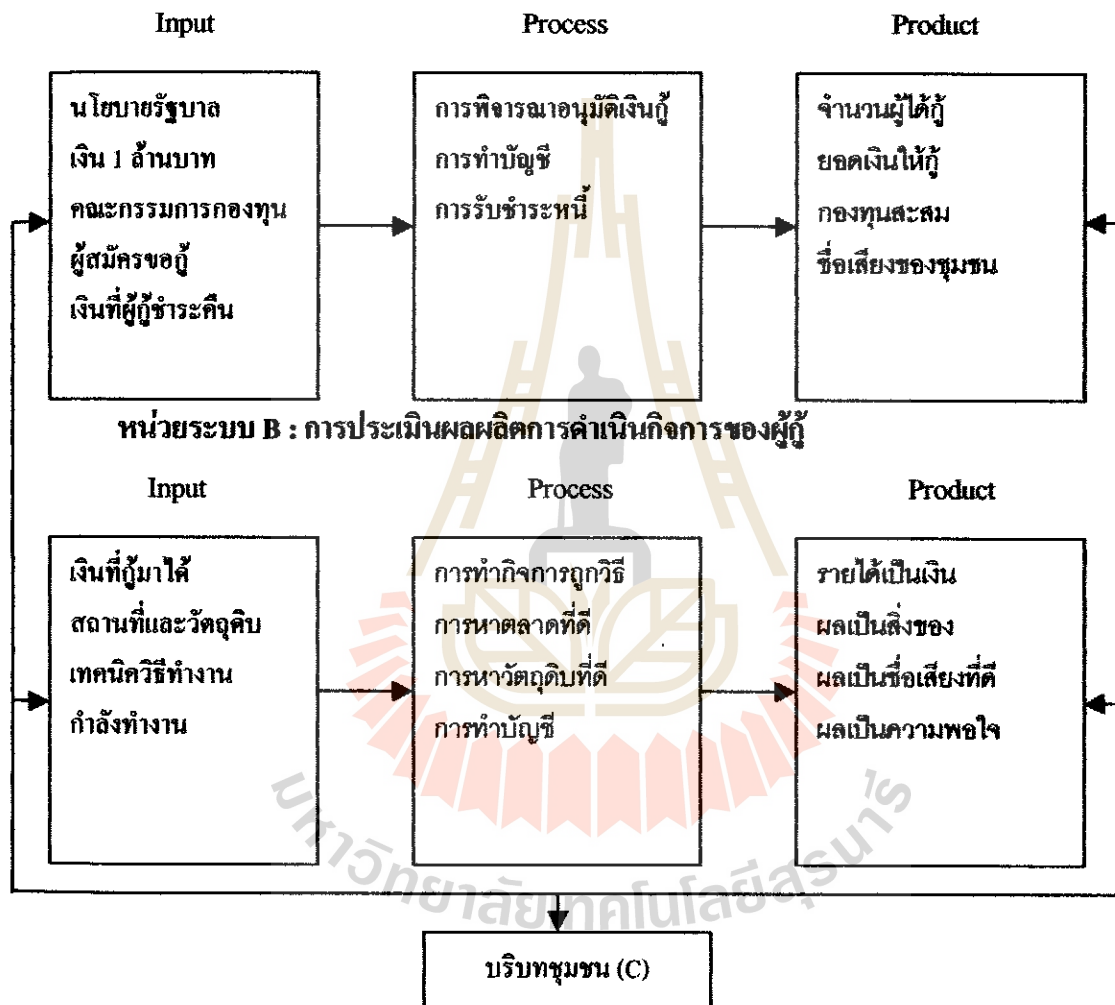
Input

Process

Product

นโยบายรัฐบาล
เงิน 1 ล้านบาท
คณะกรรมการกองทุน
ผู้สมัครขอกู้
เงินที่ผู้กู้ชำระคืน

การพิจารณาอนุมัติเงินกู้
การทำบัญชี
การรับชำระหนี้

จำนวนผู้ได้กู้
ยอดเงินให้กู้
กองทุนสะสม
ชื่อเสียงของชุมชน

หน่วยระบบ B : การประเมินผลผลิตการดำเนินกิจการของผู้กู้

Input

Process

Product

เงินที่กู้มาได้
สถานที่และวัตถุดิบ
เทคนิควิธีทำงาน
กำลังทำงาน

การทำกิจการถูกวิธี
การหาตลาดที่ดี
การหาวัตถุดิบที่ดี
การทำบัญชี

รายได้เป็นเงิน
ผลเป็นสิ่งของ
ผลเป็นชื่อเสียงที่ดี
ผลเป็นความพอใจ

มหาวิทยาลัยเทคโนโลยีสุรนารี

บริบทชุมชน (C)